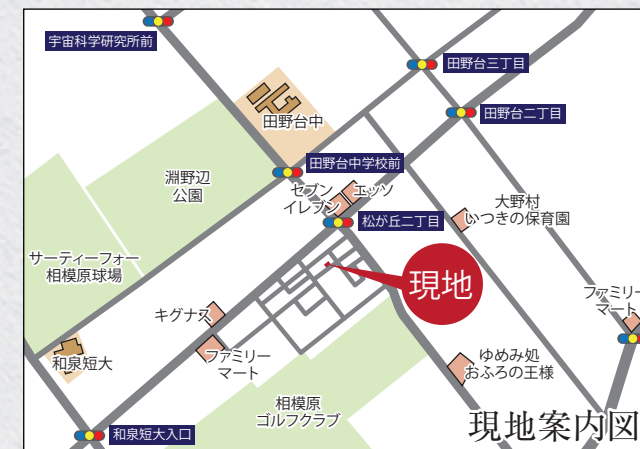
宇宙科学研究所前

田野台三丁目

田野台二丁目

田野台中

田野台中学校前

淵野辺
公園

セブン
イレブン

エッソ

松が丘二丁目

大野村
いつきの保育園

サーティーフォー
相模原球場

現地

ファミリー
マート

キグナス

和泉短大

ファミリー
マート

ゆめみ処
おふろの王様

相模原
ゴルフクラブ

和泉短大入口

現地案内図